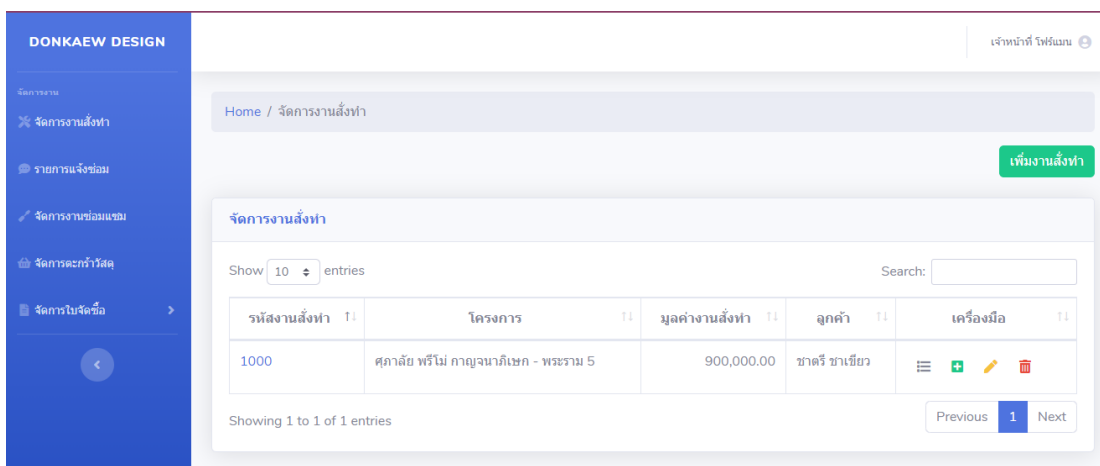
DONKAEW DESIGN

จัดการงาน

จัดการงานสั่งทำ

รายการแจ้งซ่อม

จัดการงานซ่อมแซม

จัดการตะกร้าวัสดุ

จัดการใบจัดซื้อ

เจ้าหน้าที่ โฟร์แมน

Home / จัดการงานสั่งทำ

เพิ่มงานสั่งทำ

จัดการงานสั่งทำ

Show 10 entries

Search:

| รหัสงานสั่งทำ | โครงการ | มูลค่างานสั่งทำ | ลูกค้า | เครื่องมือ |
|---|---|---|---|---|
| 1000 | ศุภาลัย พรีโม่ กาญจนาภิเษก - พระราม 5 | 900,000.00 | ชาตรี ชาเขียว | |

Showing 1 to 1 of 1 entries

Previous 1 Next